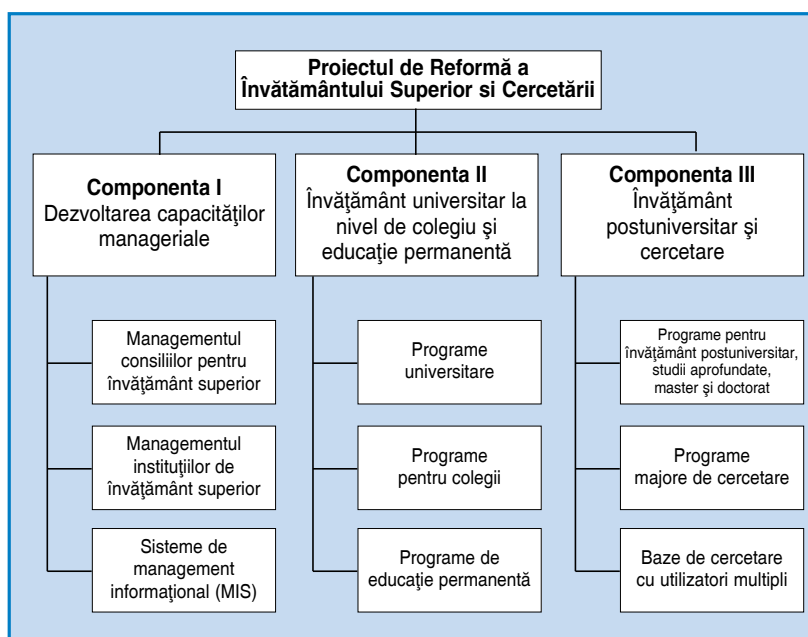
Proiectul de Reformă a Învăţământului Superior si Cercetării

Componenta I
Dezvoltarea capacităţilor manageriale

Managementul consiliilor pentru învăţământ superior

Managementul instituţiilor de învăţământ superior

Sisteme de management informaţional (MIS)

Componenta II
Învăţământ universitar la nivel de colegiu şi educaţie permanentă

Programe universitare

Programe pentru colegii

Programe de educaţie permanentă

Componenta III
Învăţământ postuniversitar şi cercetare

Programe pentru învăţământ postuniversitar, studii aprofundate, master şi doctorat

Programe majore de cercetare

Baze de cercetare cu utilizatori multipli